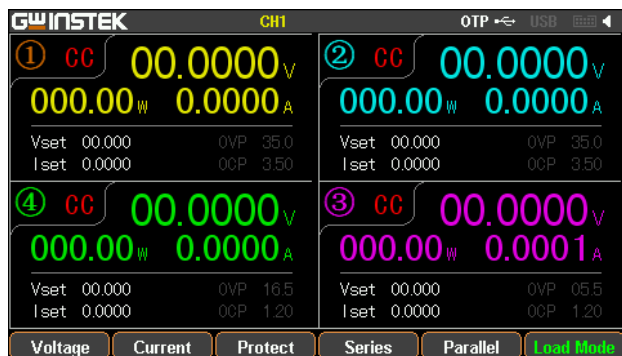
GWINSTEK CH1 OTP USB

① CC 00.0000V
000.00W 0.0000A
Vset 00.000 OVP 35.0
Iset 0.0000 OCP 3.50

② CC 00.0000V
000.00W 0.0000A
Vset 00.000 OVP 35.0
Iset 0.0000 OCP 3.50

④ CC 00.0000V
000.00W 0.0000A
Vset 00.000 OVP 16.5
Iset 0.0000 OCP 1.20

③ CC 00.0000V
000.00W 0.0001A
Vset 00.000 OVP 05.5
Iset 0.0000 OCP 1.20

Voltage | Current | Protect | Series | Parallel | Load Mode